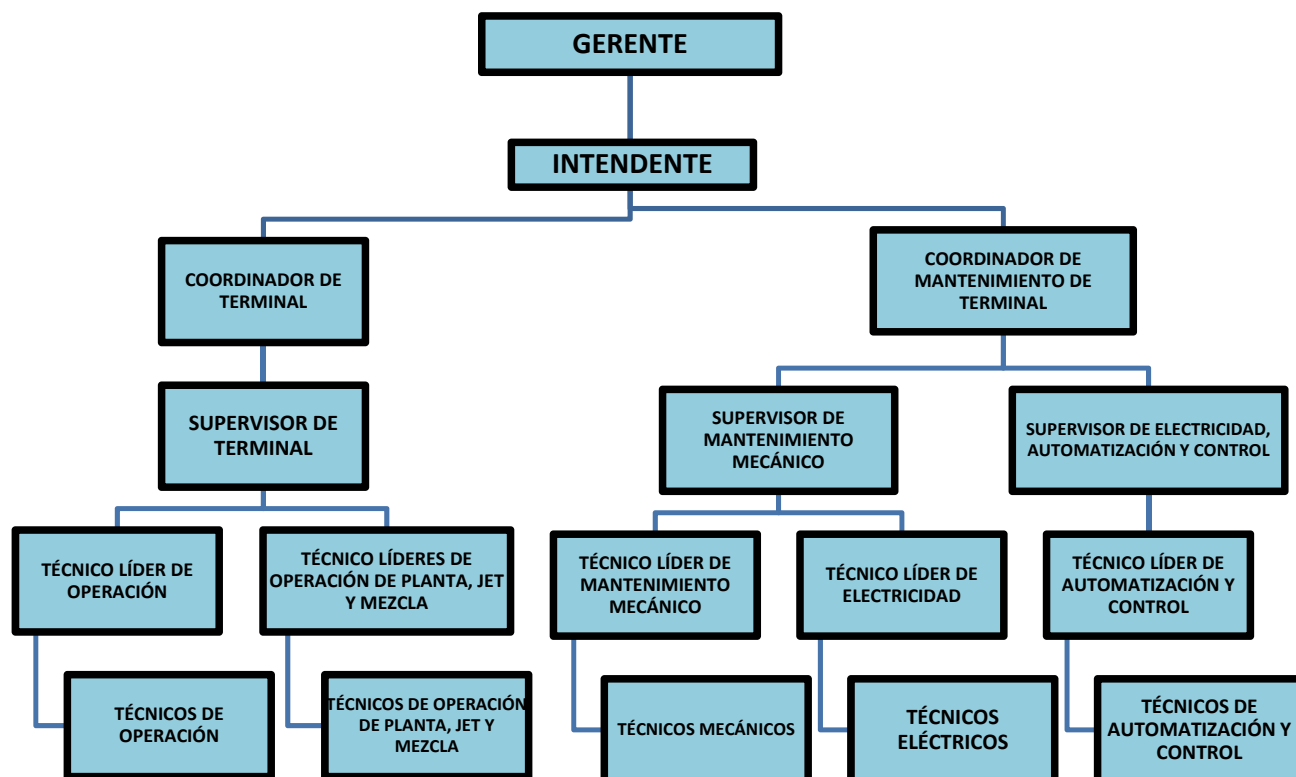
GERENTE

INTENDENTE

COORDINADOR DE TERMINAL

COORDINADOR DE MANTENIMIENTO DE TERMINAL

SUPERVISOR DE TERMINAL

SUPERVISOR DE MANTENIMIENTO MECÁNICO

SUPERVISOR DE ELECTRICIDAD, AUTOMATIZACIÓN Y CONTROL

TÉCNICO LÍDER DE OPERACIÓN

TÉCNICO LÍDERES DE OPERACIÓN DE PLANTA, JET Y MEZCLA

TÉCNICO LÍDER DE MANTENIMIENTO MECÁNICO

TÉCNICO LÍDER DE ELECTRICIDAD

TÉCNICO LÍDER DE AUTOMATIZACIÓN Y CONTROL

TÉCNICOS DE OPERACIÓN

TÉCNICOS DE OPERACIÓN DE PLANTA, JET Y MEZCLA

TÉCNICOS MECÁNICOS

TÉCNICOS ELÉCTRICOS

TÉCNICOS DE AUTOMATIZACIÓN Y CONTROL